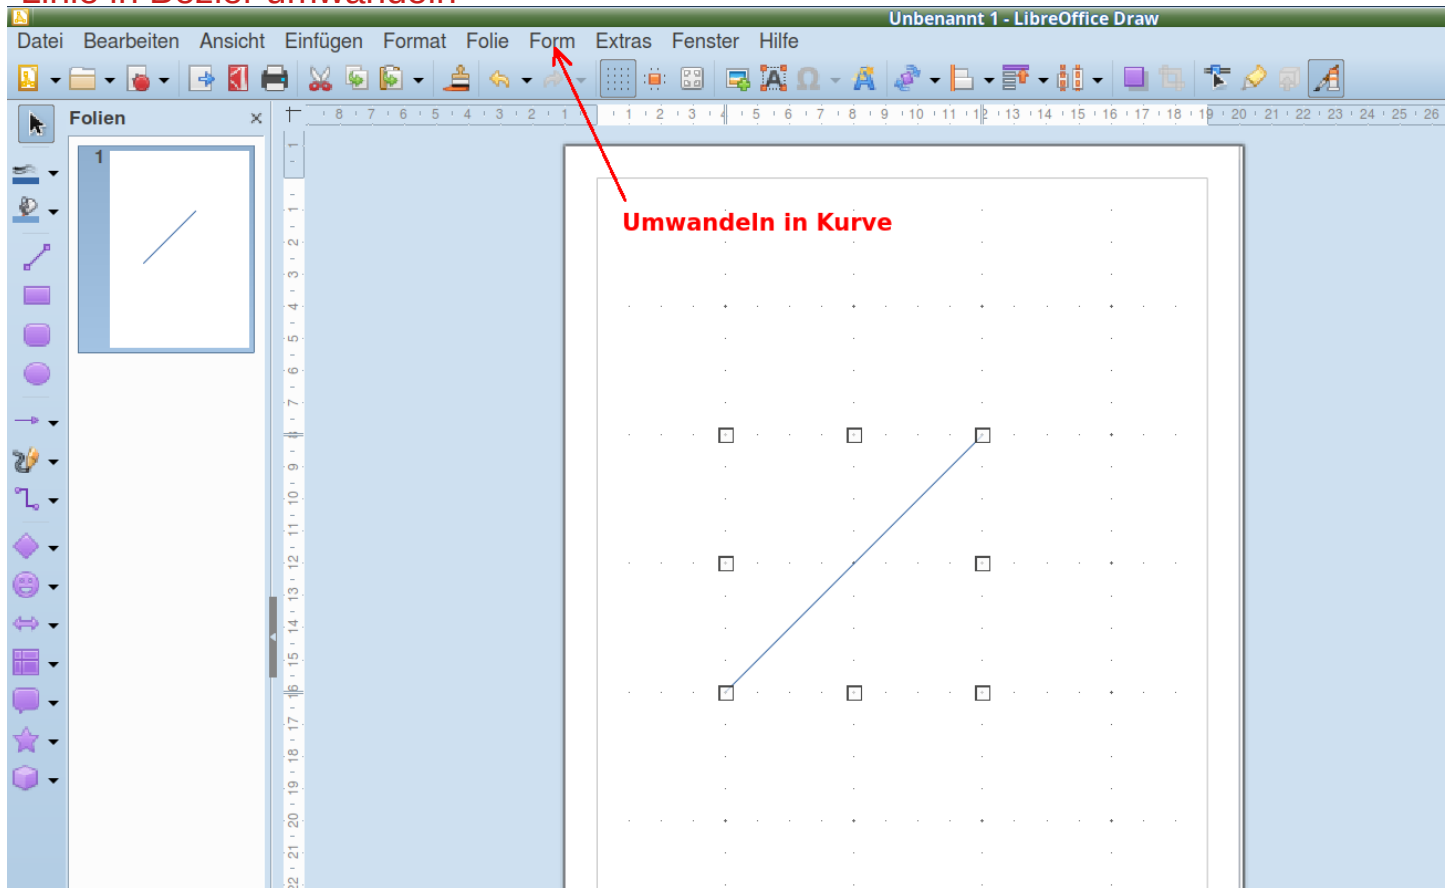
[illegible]

Unbenannt 1 - LibreOffice Draw

Datei Bearbeiten Ansicht Einfügen Format Folie Form Extras Fenster Hilfe

Folien ×

1

8 7 6 5 4 3 2 1 1 2 3 4 5 6 7 8 9 10 11 12 13 14 15 16 17 18 19 20 21 22 23 24 25 26

1 2 3 4 5 6 7 8 9 10 11 12 13 14 15 16 17 18 19 20 21 22

Umwandeln in Kurve